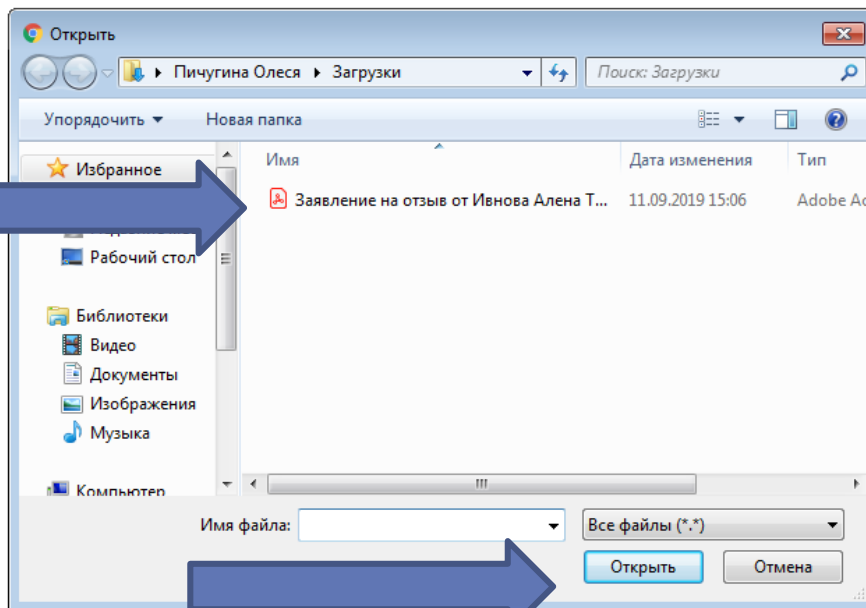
Открыть

Пичугина Олеся ▸ Загрузки

Поиск: Загрузки

Упорядочить ▾

Новая папка

Избранное

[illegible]

Рабочий стол

Библиотеки

Видео

Документы

Изображения

Музыка

Компьютер

Имя

Дата изменения

Тип

Заявление на отзыв от Ивнова Алена Т...

11.09.2019 15:06

Adobe Ac

Имя файла:

Все файлы (*.*)

Открыть

Отмена